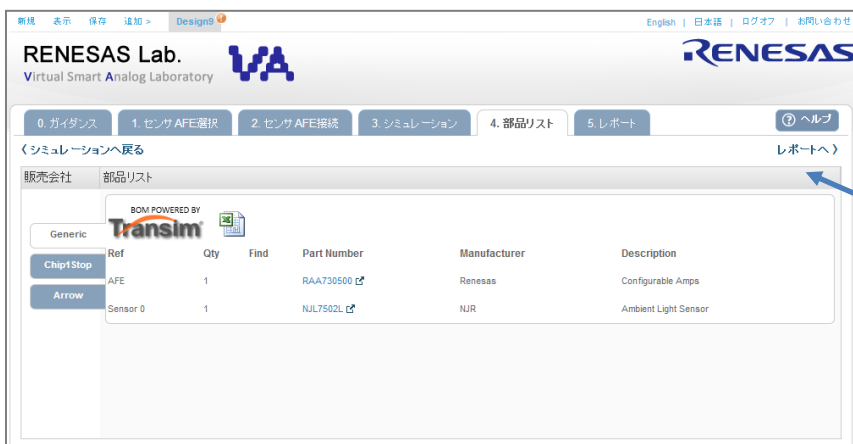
新規 表示 保存 追加 > Design9

English | 日本語 | ログオフ | お問い合わせ

RENESAS Lab.
Virtual Smart Analog Laboratory

RENESAS

0. ガイダンス | 1. センサAFE選択 | 2. センサAFE接続 | 3. シミュレーション | 4. 部品リスト | 5. レポート

ヘルプ

〈シミュレーションへ戻る

レポートへ〉

販売会社 部品リスト

Generic

Chip1Stop

Arrow

BOM POWERED BY
Transim

| Ref | Qty | Find | Part Number | Manufacturer | Description |
|---|---|---|---|---|---|
| AFE | 1 | | RAA730500 | Renesas | Configurable Amps |
| Sensor 0 | 1 | | NJL7502L | NJR | Ambient Light Sensor |